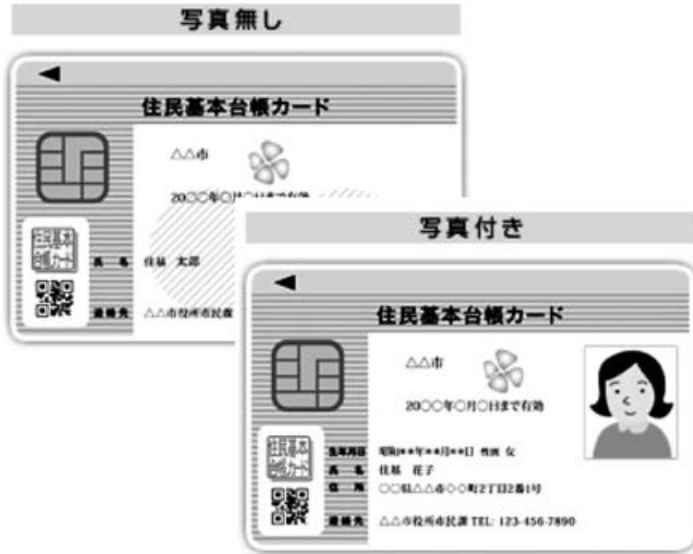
写真無し

◀

住民基本台帳カード

△△市

20○○年○月○日まで有効

住民基本台帳カード

氏名 住基 太郎

連絡先 △△市役所市民課

写真付き

◀

住民基本台帳カード

△△市

20○○年○月○日まで有効

住民基本台帳カード

生年月日 昭和**年**月**日 性別 女

氏名 住基 花子

住所 ○○県△△市○○町2丁目2番1号

連絡先 △△市役所市民課 TEL: 123-456-7890